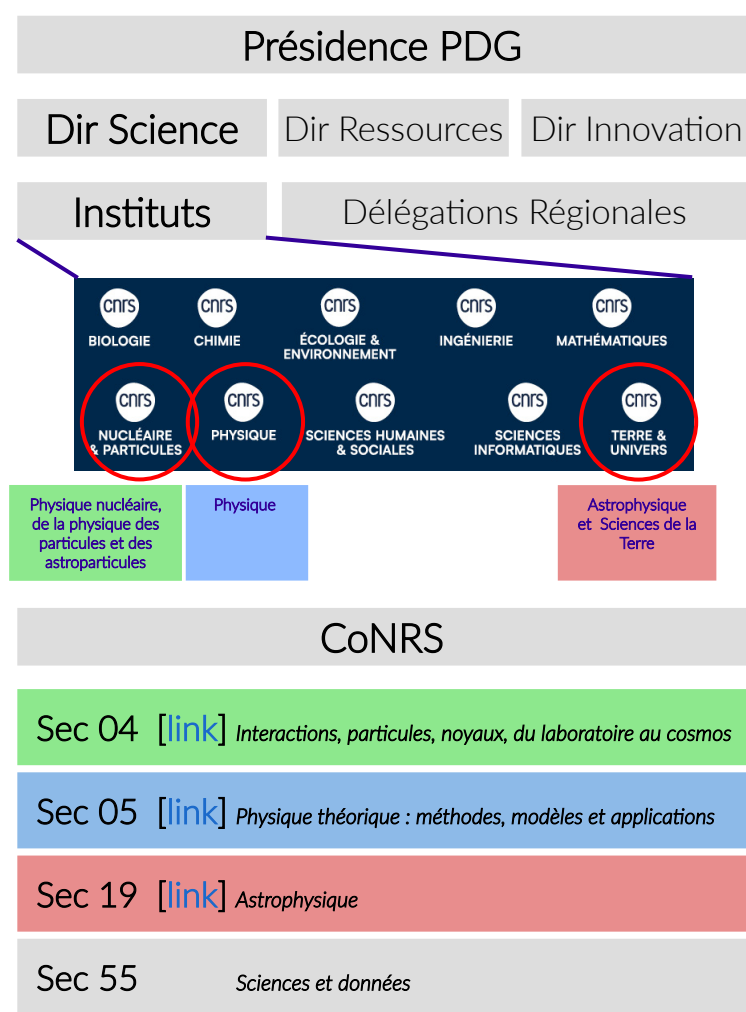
Présidence PDG

Dir Science

Dir Ressources

Dir Innovation

Instituts

Délégations Régionales

cnrs BIOLOGIE

cnrs CHIMIE

cnrs ÉCOLOGIE & ENVIRONNEMENT

cnrs INGÉNIERIE

cnrs MATHÉMATIQUES

cnrs NUCLÉAIRE & PARTICULES

cnrs PHYSIQUE

cnrs SCIENCES HUMAINES & SOCIALES

cnrs SCIENCES INFORMATIQUES

cnrs TERRE & UNIVERS

Physique nucléaire, de la physique des particules et des astroparticules

Physique

Astrophysique et Sciences de la Terre

CoNRS

Sec 04 [link] *Interactions, particules, noyaux, du laboratoire au cosmos*

Sec 05 [link] *Physique théorique : méthodes, modèles et applications*

Sec 19 [link] *Astrophysique*

Sec 55 *Sciences et données*